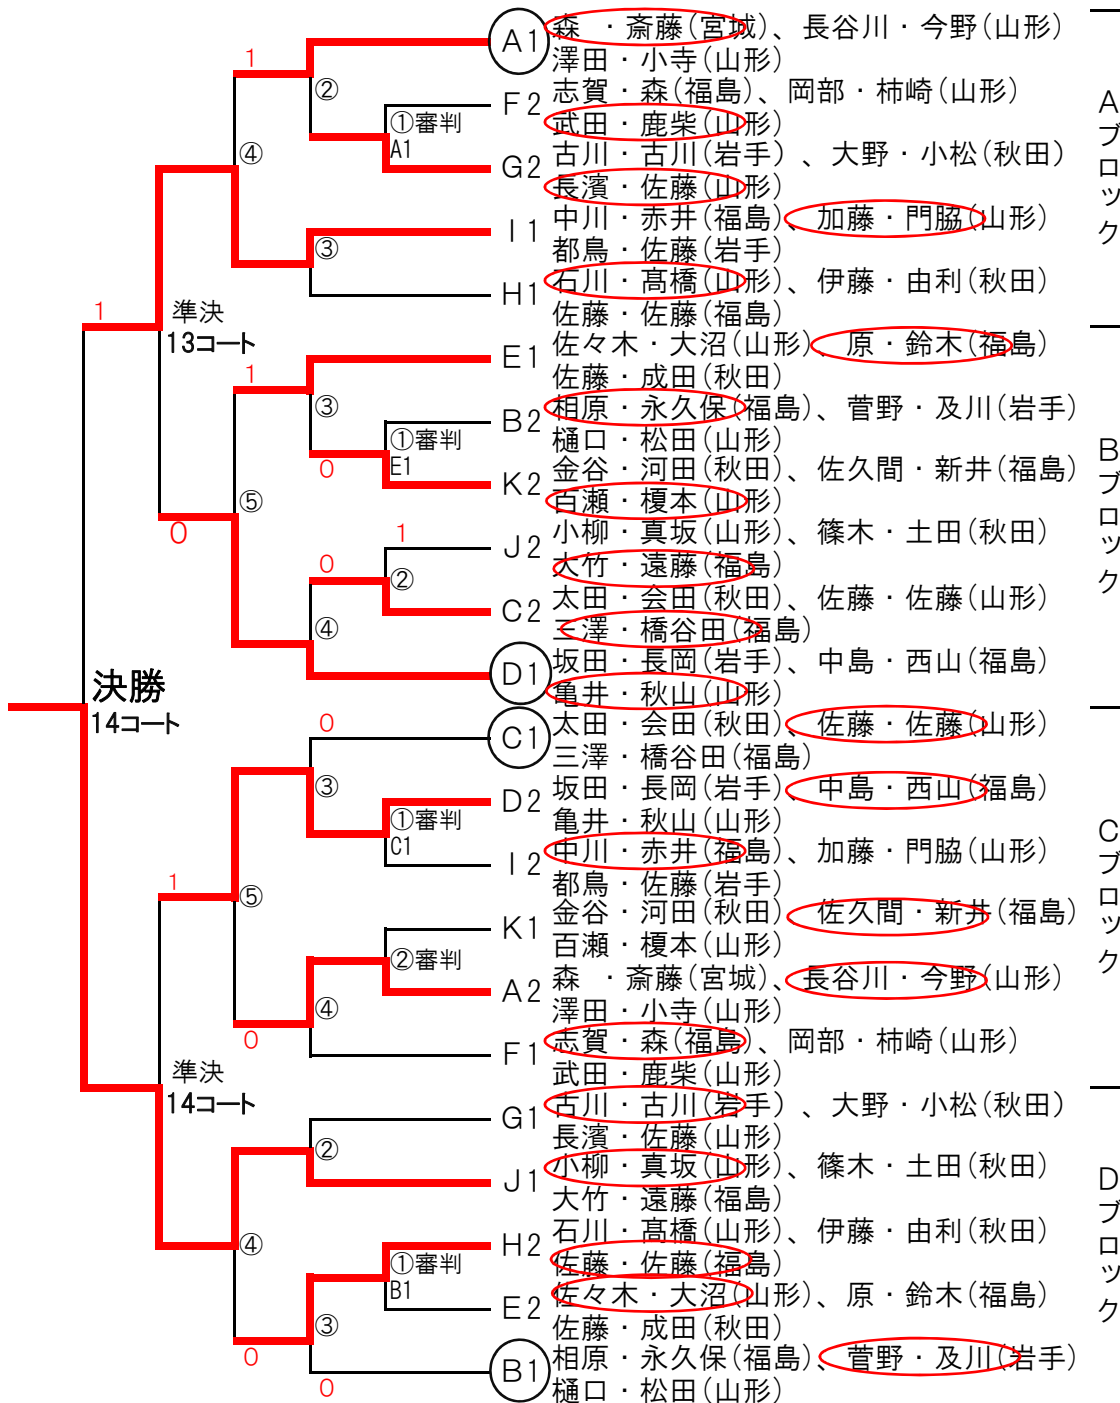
A1 森 ・斎藤(宮城)、長谷川・今野(山形)
澤田・小寺(山形)
F2 志賀・森(福島)、岡部・柿崎(山形)
武田・鹿柴(山形)
G2 古川・古川(岩手)、大野・小松(秋田)
長濱・佐藤(山形)
I1 中川・赤井(福島)、加藤・門脇(山形)
都鳥・佐藤(岩手)
H1 石川・髙橋(山形)、伊藤・由利(秋田)
佐藤・佐藤(福島)
E1 佐々木・大沼(山形)、原・鈴木(福島)
佐藤・成田(秋田)
B2 相原・永久保(福島)、菅野・及川(岩手)
樋口・松田(山形)
K2 金谷・河田(秋田)、佐久間・新井(福島)
百瀬・榎本(山形)
J2 小柳・真坂(山形)、篠木・土田(秋田)
大竹・遠藤(福島)
C2 太田・会田(秋田)、佐藤・佐藤(山形)
三澤・橋谷田(福島)
D1 坂田・長岡(岩手)、中島・西山(福島)
亀井・秋山(山形)
C1 太田・会田(秋田)、佐藤・佐藤(山形)
三澤・橋谷田(福島)
D2 坂田・長岡(岩手)、中島・西山(福島)
亀井・秋山(山形)
I2 中川・赤井(福島)、加藤・門脇(山形)
都鳥・佐藤(岩手)
K1 金谷・河田(秋田)、佐久間・新井(福島)
百瀬・榎本(山形)
A2 森 ・斎藤(宮城)、長谷川・今野(山形)
澤田・小寺(山形)
F1 志賀・森(福島)、岡部・柿崎(山形)
武田・鹿柴(山形)
G1 古川・古川(岩手)、大野・小松(秋田)
長濱・佐藤(山形)
J1 小柳・真坂(山形)、篠木・土田(秋田)
大竹・遠藤(福島)
H2 石川・髙橋(山形)、伊藤・由利(秋田)
佐藤・佐藤(福島)
E2 佐々木・大沼(山形)、原・鈴木(福島)
佐藤・成田(秋田)
B1 相原・永久保(福島)、菅野・及川(岩手)
樋口・松田(山形)

Aブロック
Bブロック
Cブロック
Dブロック

決勝
14コート
準決
13コート
準決
14コート

① 審判 A1
① 審判 E1
① 審判 C1
② 審判
① 審判 B1
② ③ ④ ⑤ ③ ② ④ ③ ⑤ ④ ② ④ ③
1 1 1 0 1 0 0 1 0 0 0 0 0